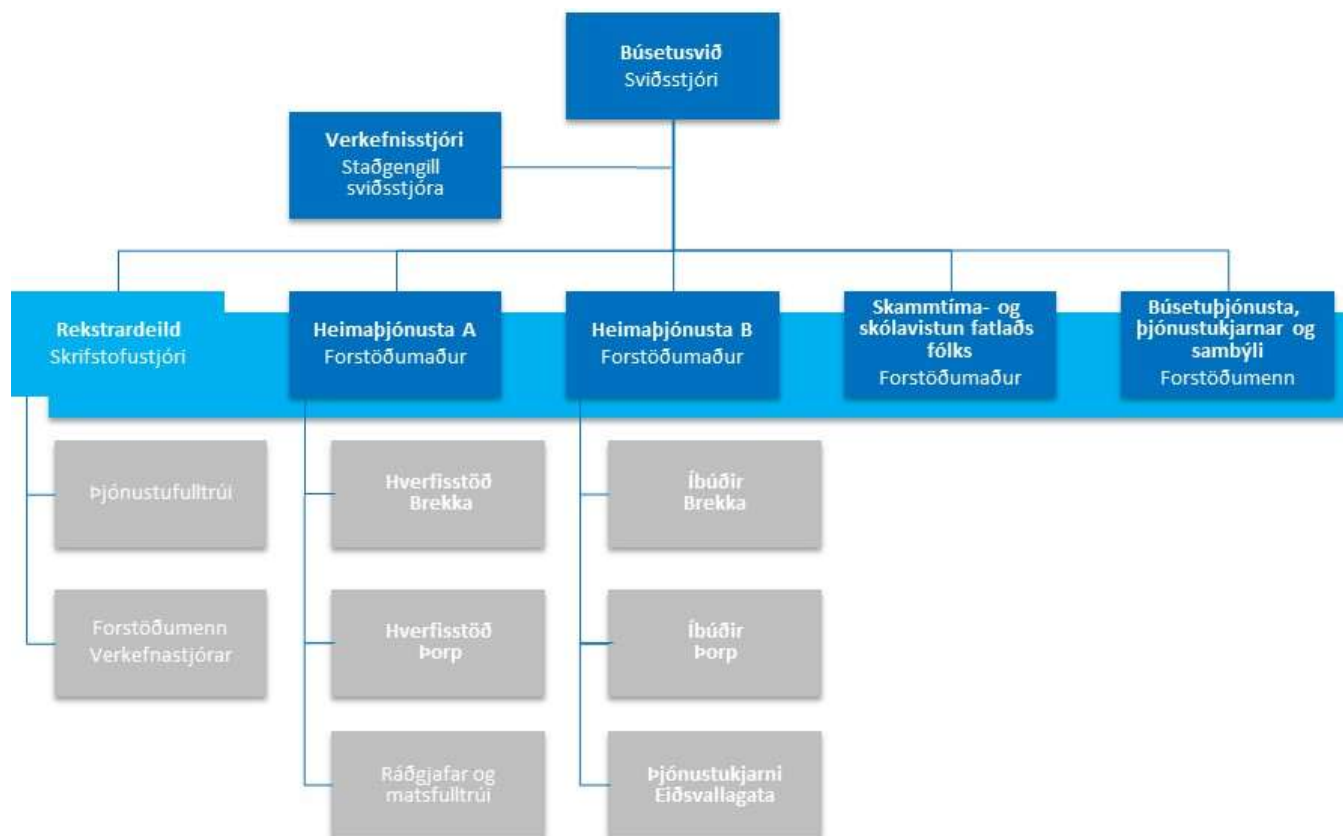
Búsetusvið
Sviðsstjóri

Verkefnisstjóri
Staðgengill sviðsstjóra

Rekstrardeild
Skrifstofustjóri

Heimaþjónusta A
Forstöðumaður

Heimaþjónusta B
Forstöðumaður

Skammtíma- og skólavistun fatlaðs fólks
Forstöðumaður

Búsetuþjónusta, þjónustukjarnar og sambýli
Forstöðumenn

Þjónustufulltrúi

Forstöðumenn
Verkefnastjórar

Hverfisstöð
Brekka

Hverfisstöð
Þorp

Ráðgjafar og matsfulltrúi

Íbúðir
Brekka

Íbúðir
Þorp

Þjónustukjarni
Eiðsvallagata